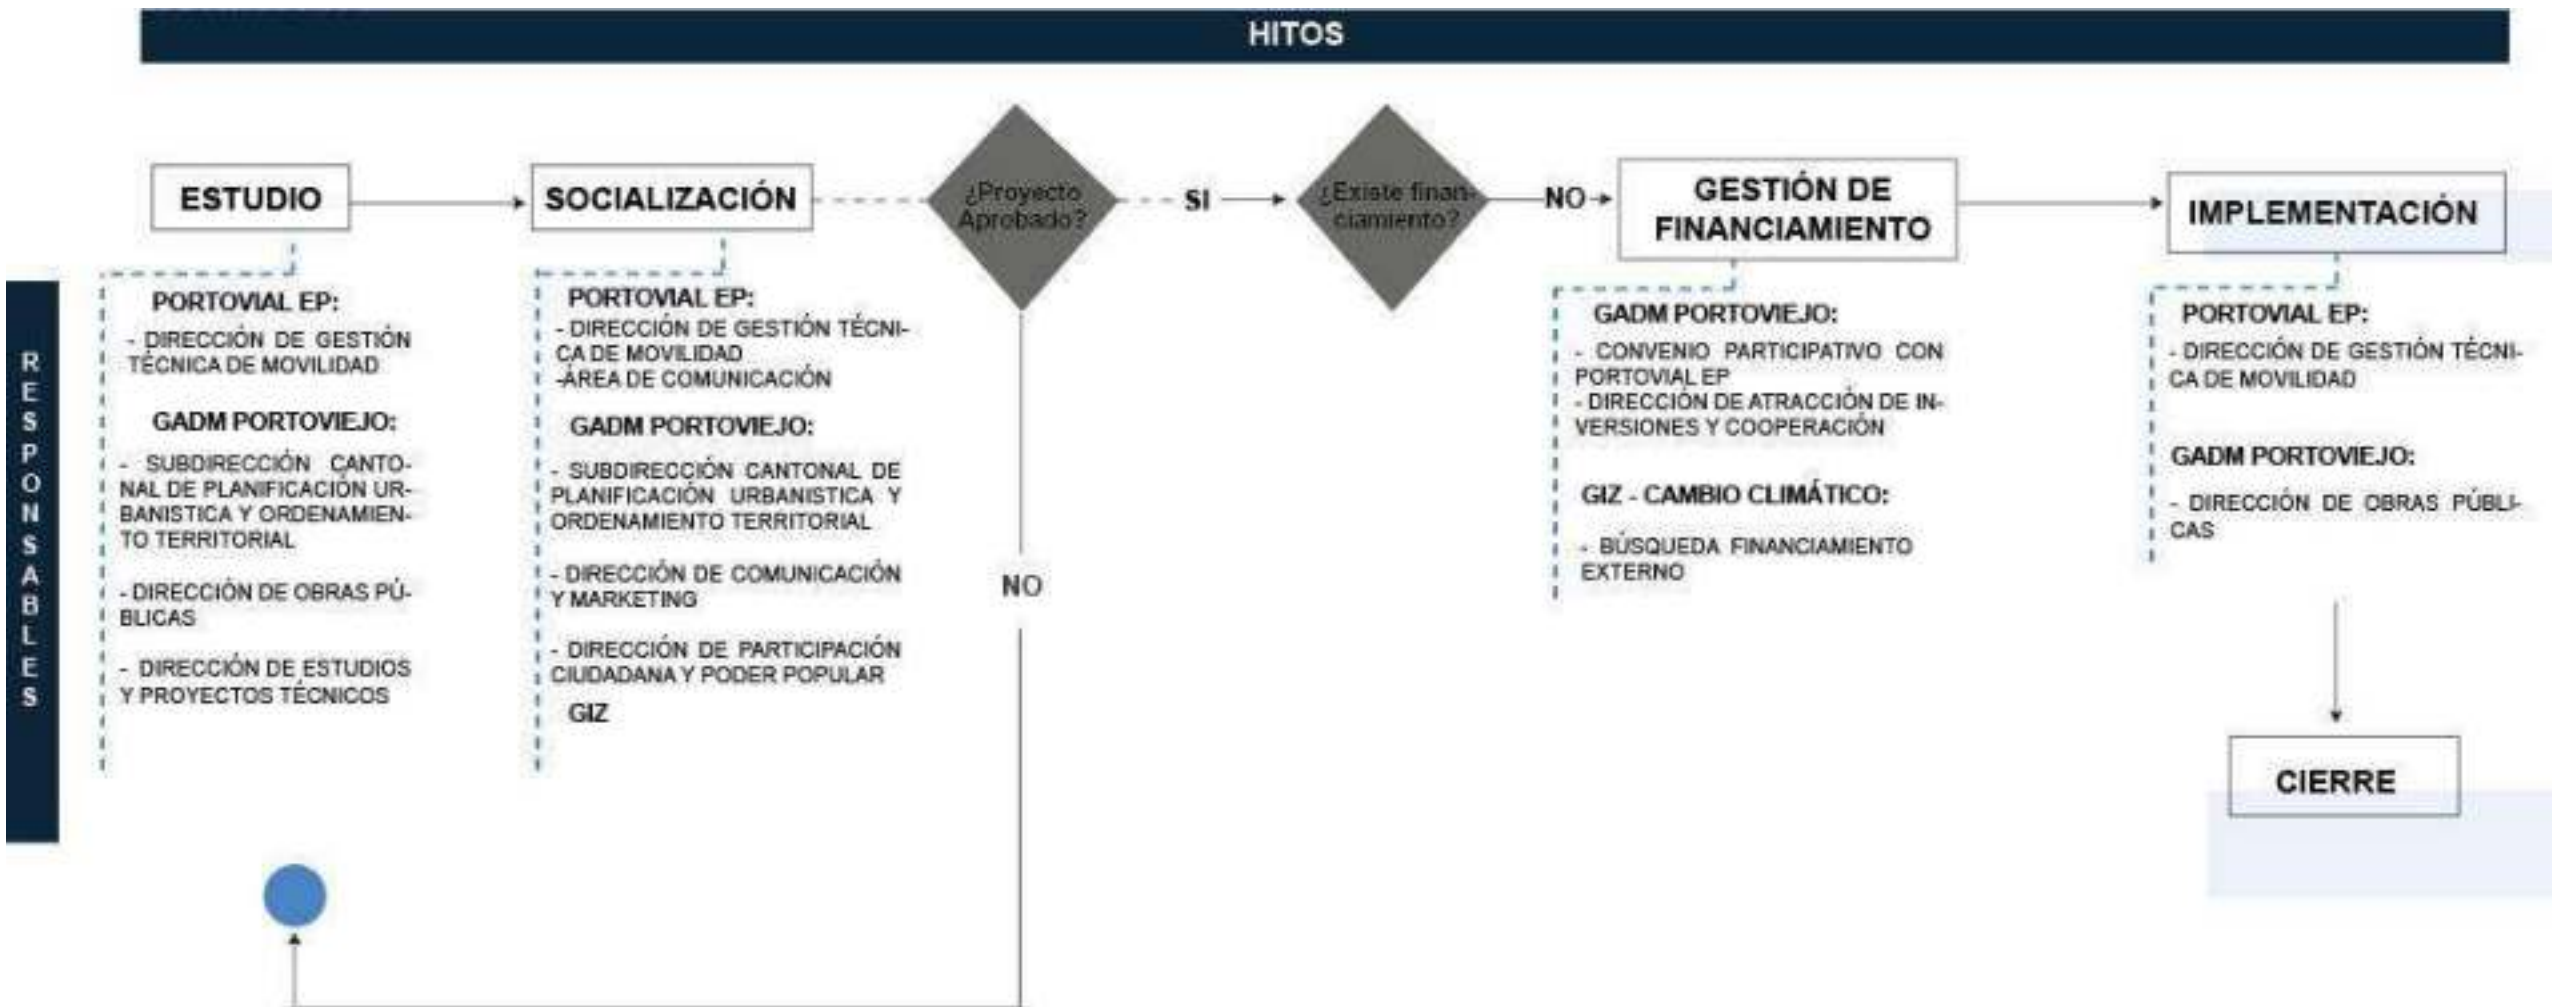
HITOS

RESPONSABLES

ESTUDIO

SOCIALIZACIÓN

¿Proyecto Aprobado?

SI

¿Existe financiamiento?

NO

GESTIÓN DE FINANCIAMIENTO

IMPLEMENTACIÓN

PORTOVIAL EP:
- DIRECCIÓN DE GESTIÓN TÉCNICA DE MOVILIDAD

GADM PORTOVIEJO:
- SUBDIRECCIÓN CANTONAL DE PLANIFICACIÓN URBANISTICA Y ORDENAMIENTO TERRITORIAL

- DIRECCIÓN DE OBRAS PÚBLICAS

- DIRECCIÓN DE ESTUDIOS Y PROYECTOS TÉCNICOS

PORTOVIAL EP:
- DIRECCIÓN DE GESTIÓN TÉCNICA DE MOVILIDAD
-ÁREA DE COMUNICACIÓN

GADM PORTOVIEJO:
- SUBDIRECCIÓN CANTONAL DE PLANIFICACIÓN URBANISTICA Y ORDENAMIENTO TERRITORIAL

- DIRECCIÓN DE COMUNICACIÓN Y MARKETING

- DIRECCIÓN DE PARTICIPACIÓN CIUDADANA Y PODER POPULAR

GIZ

NO

GADM PORTOVIEJO:
- CONVENIO PARTICIPATIVO CON PORTOVIAL EP
- DIRECCIÓN DE ATRACCIÓN DE INVERSIONES Y COOPERACIÓN

GIZ - CAMBIO CLIMÁTICO:
- BÚSQUEDA FINANCIAMIENTO EXTERNO

PORTOVIAL EP:
- DIRECCIÓN DE GESTIÓN TÉCNICA DE MOVILIDAD

GADM PORTOVIEJO:
- DIRECCIÓN DE OBRAS PÚBLICAS

CIERRE